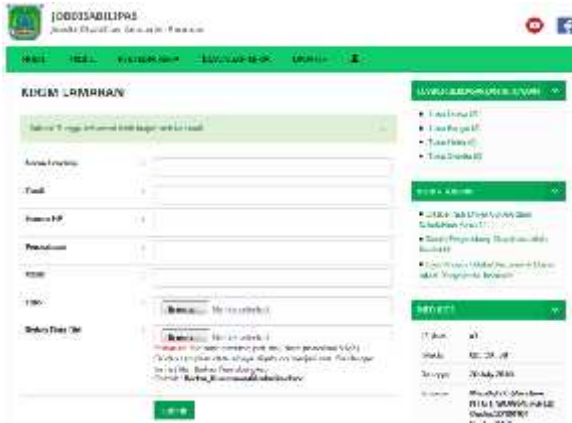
JOBDISABILITAS
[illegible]

HOME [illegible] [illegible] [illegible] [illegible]

KIRIM LAMARAN

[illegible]

Nama Lengkap :
Email :
Nomor HP :
Pendidikan :
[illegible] :
Video : Browse... No file selected.
Berkas Data Diri : Browse... No file selected.
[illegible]

Kirim

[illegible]
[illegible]
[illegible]
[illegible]
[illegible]

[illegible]
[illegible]
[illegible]
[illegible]

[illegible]
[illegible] : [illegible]
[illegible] : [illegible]
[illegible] : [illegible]
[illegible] : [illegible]